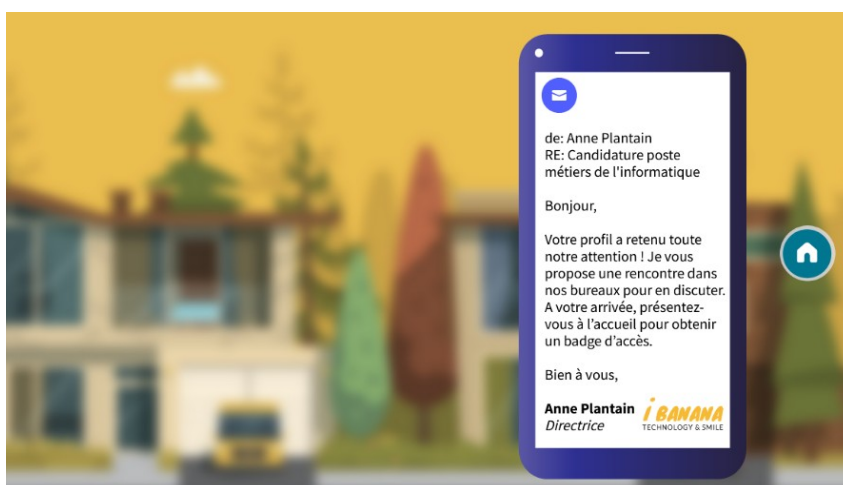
de: Anne Plantain
RE: Candidature poste métiers de l'informatique

Bonjour,

Votre profil a retenu toute notre attention ! Je vous propose une rencontre dans nos bureaux pour en discuter. A votre arrivée, présentez-vous à l'accueil pour obtenir un badge d'accès.

Bien à vous,

Anne Plantain
Directrice

i BANANA
TECHNOLOGY & SMILE